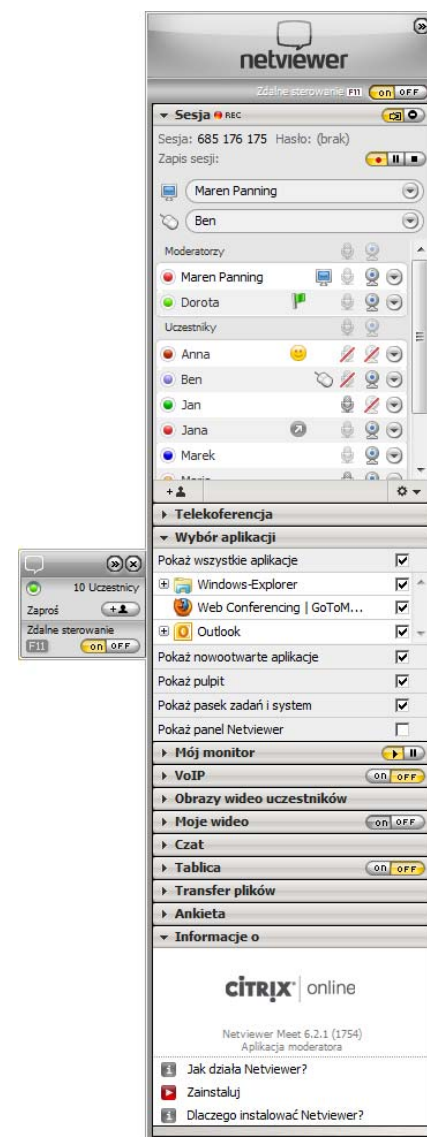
netviewer

Zdalne sterowanie F11 on OFF

Sesja REC

Sesja: 685 176 175 Hasło: (brak)

Zapis sesji:

Maren Panning

Ben

Moderatorzy

Maren Panning

Dorota

Uczestniky

Anna

Ben

Jan

Jana

Marek

Telekoferencja

Wybór aplikacji

Pokaż wszystkie aplikacje

Windows-Explorer

Web Conferencing | GoToM...

Outlook

Pokaż nowootwarte aplikacje

Pokaż pulpit

Pokaż pasek zadań i system

Pokaż panel Netviewer

Mój monitor

VoIP on OFF

Obrazy wideo uczestników

Moje wideo on OFF

Czat

Tablica on OFF

Transfer plików

Ankieta

Informacje o

CiTRIX online

Netviewer Meet 6.2.1 (1754)
Aplikacja moderatora

Jak działa Netviewer?

Zainstaluj

Dlaczego instalować Netviewer?

10 Uczestnicy

Zaproś

Zdalne sterowanie

F11 on OFF